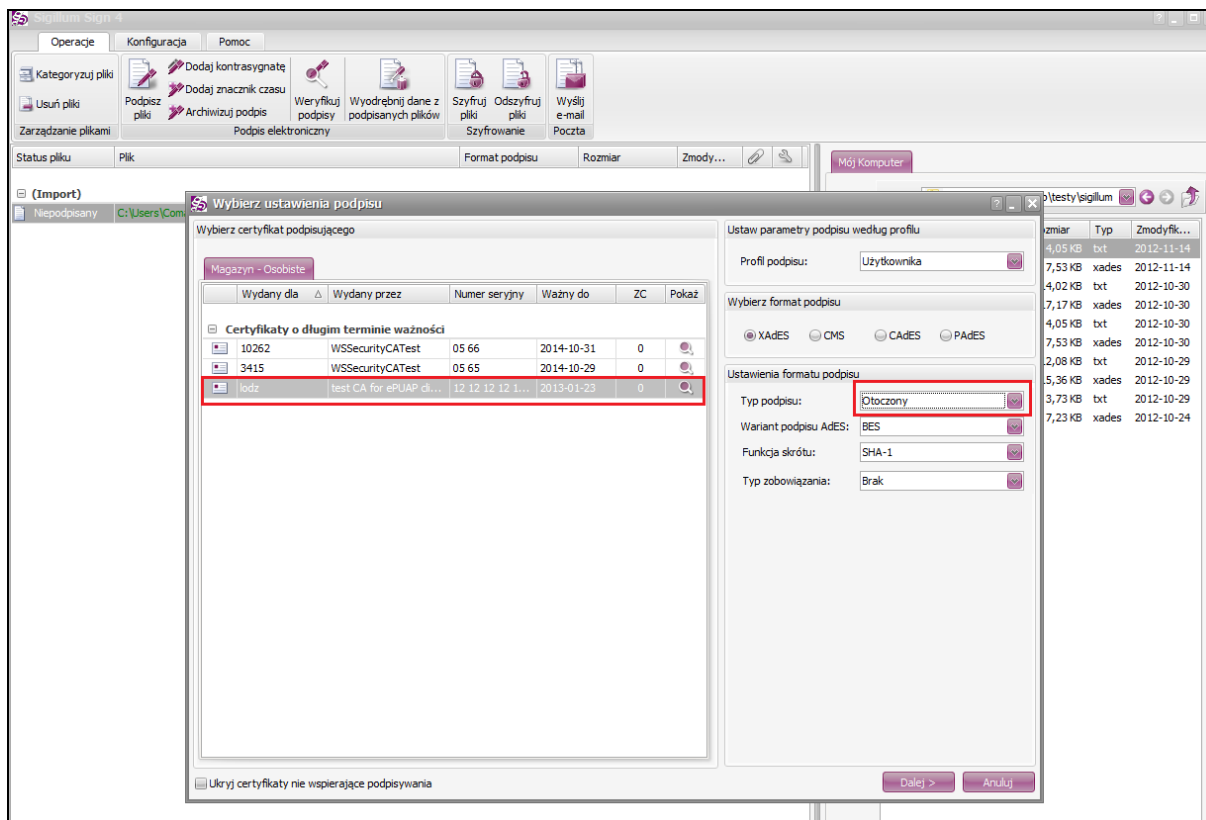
Sigillum Sign 4

Operacje | Konfiguracja | Pomoc

Kategoryzuj pliki
Usuń pliki
Zarządzanie plikami

Podpisz pliki
Dodaj kontrasygnatę
Dodaj znacznik czasu
Archiwizuj podpis
Weryfikuj podpisy
Wyodrębnij dane z podpisanych plików
Podpis elektroniczny

Szyfruj pliki
Odszyfruj pliki
Szyfrowanie

Wyślij e-mail
Poczta

| Status pliku | Plik | Format podpisu | Rozmiar | Zmody... |
|---|---|---|---|---|

(Import)
Niepodpisany C:\Users\Com

Mój Komputer

\testy\sigillum

| ozmiar | Typ | Zmodyfik... |
|---|---|---|
| 4,05 KB | txt | 2012-11-14 |
| 7,53 KB | xades | 2012-11-14 |
| 4,02 KB | txt | 2012-10-30 |
| 7,17 KB | xades | 2012-10-30 |
| 4,05 KB | txt | 2012-10-30 |
| 7,53 KB | xades | 2012-10-30 |
| 2,08 KB | txt | 2012-10-29 |
| 5,36 KB | xades | 2012-10-29 |
| 3,73 KB | txt | 2012-10-29 |
| 7,23 KB | xades | 2012-10-24 |

Wybierz ustawienia podpisu

Wybierz certyfikat podpisującego

Magazyn - Osobiste

| Wydany dla | Wydany przez | Numer seryjny | Ważny do | ZC | Pokaż |
|---|---|---|---|---|---|
| Certyfikaty o długim terminie ważności | | | | | |
| 10262 | WSSecurityCATest | 05 66 | 2014-10-31 | 0 | |
| 3415 | WSSecurityCATest | 05 65 | 2014-10-29 | 0 | |
| lodz | test CA for ePUAP dl... | 12 12 12 12 1... | 2013-01-23 | 0 | |

Ukryj certyfikaty nie wspierające podpisywania

Ustaw parametry podpisu według profilu
Profil podpisu: Użytkownika

Wybierz format podpisu
XAdES CMS CAdES PAdES

Ustawienia formatu podpisu
Typ podpisu: Otoczony
Wariant podpisu AdES: BES
Funkcja skrótu: SHA-1
Typ zobowiązania: Brak

Dalej > Anuluj